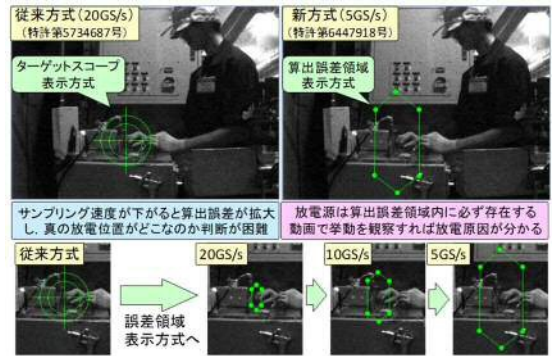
従来方式（20GS/s）
（特許第5734687号）

ターゲットスコープ
表示方式

新方式（5GS/s）
（特許第6447918号）

算出誤差領域
表示方式

サンプリング速度が下がると算出誤差が拡大し、真の放電位置がどこなのか判断が困難

放電源は算出誤差領域内に必ず存在する
動画で挙動を観察すれば放電原因が分かる

従来方式

誤差領域
表示方式へ

20GS/s

10GS/s

5GS/s